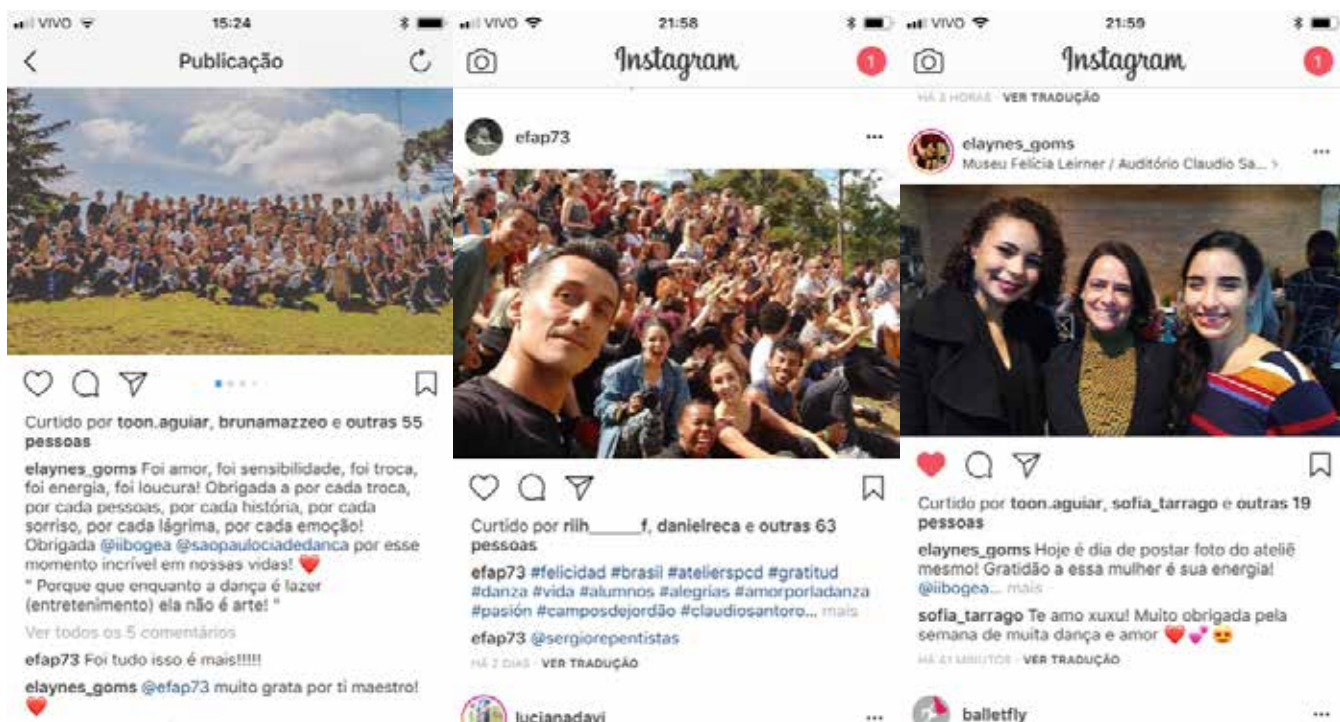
VIVO 15:24

Publicação

Curtido por toon.aguiar, brunamazzeo e outras 55 pessoas

elaynes_goms Foi amor, foi sensibilidade, foi troca, foi energia, foi loucura! Obrigada a por cada troca, por cada pessoas, por cada história, por cada sorriso, por cada lágrima, por cada emoção! Obrigada @iibogea @saopauluciadedanca por esse momento incrível em nossas vidas! ❤️
" Porque que enquanto a dança é lazer (entretenimento) ela não é arte! "

Ver todos os 5 comentários

efap73 Foi tudo isso é mais!!!!!

elaynes_goms @efap73 muito grata por ti maestro! ❤️

VIVO 21:58

Instagram

1

efap73

Curtido por riih_____f, danielreca e outras 63 pessoas

efap73 #felicidad #brasil #ateliersp​cd #gratitud #danza #vida #alumnos #alegrias #amorporladanza #pasión #camposdejordão #claudiosantoro... mais

efap73 @sergiorepentistas

HÁ 2 DIAS · VER TRADUÇÃO

lucianadavi

VIVO 21:59

Instagram

1

HÁ 3 HORAS · VER TRADUÇÃO

elaynes_goms
Museu Felícia Leirner / Auditório Claudio Sa...

Curtido por toon.aguiar, sofia_tarrago e outras 19 pessoas

elaynes_goms Hoje é dia de postar foto do ateliê mesmo! Gratidão a essa mulher é sua energia! @iibogea... mais

sofia_tarrago Te amo xuxu! Muito obrigada pela semana de muita dança e amor ❤️💕😍

HÁ 41 MINUTOS · VER TRADUÇÃO

balletfly